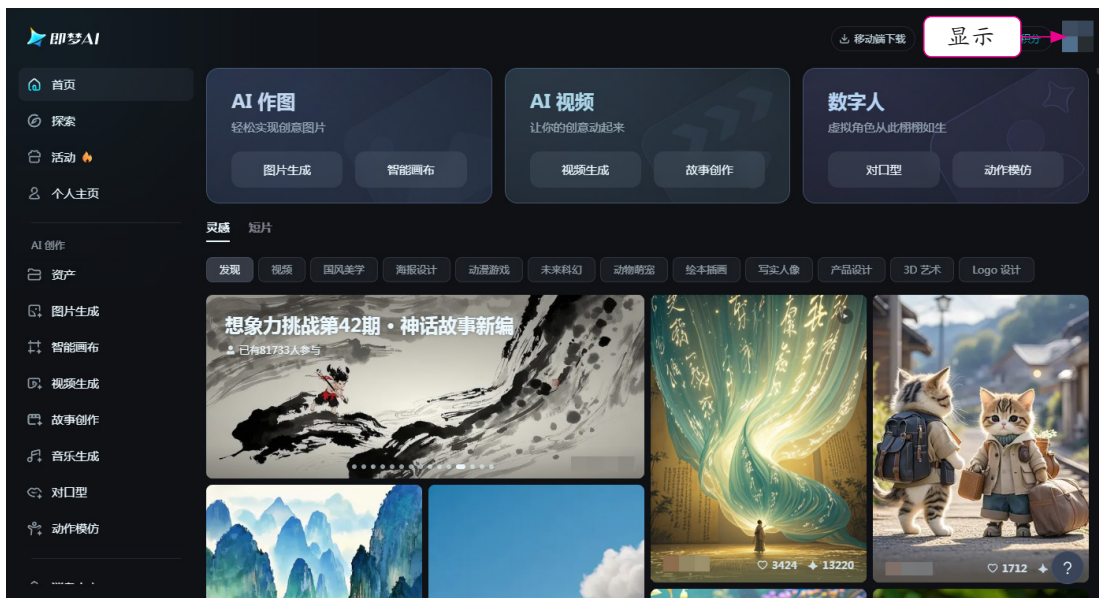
即梦AI

移动端下载
显示
积分

首页
探索
活动
个人主页

AI 创作
资产
图片生成
智能画布
视频生成
故事创作
音乐生成
对口型
动作模仿

AI 作图
轻松实现创意图片
图片生成
智能画布

AI 视频
让你的创意动起来
视频生成
故事创作

数字人
虚拟角色从此栩栩如生
对口型
动作模仿

灵感 短片

发现 视频 国风美学 海报设计 动漫游戏 未来科幻 动物萌宠 绘本插画 写实人像 产品设计 3D 艺术 Logo 设计

想象力挑战第42期 · 神话故事新编
已有81733人参与

3424 13220
1712
?